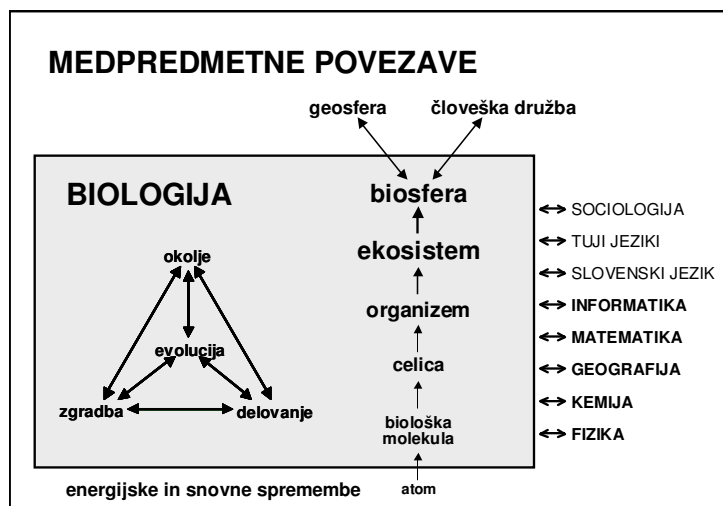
MEDPREDMETNE POVEZAVE

geosfera

človeška družba

BIOLOGIJA

biosfera

ekosistem

organizem

celica

biološka molekula

atom

okolje

evolucija

zgradba

delovanje

energijske in snovne spremembe

↔ SOCIOLOGIJA
↔ TUJI JEZIKI
↔ SLOVENSKI JEZIK
↔ INFORMATIKA
↔ MATEMATIKA
↔ GEOGRAFIJA
↔ KEMIJA
↔ FIZIKA